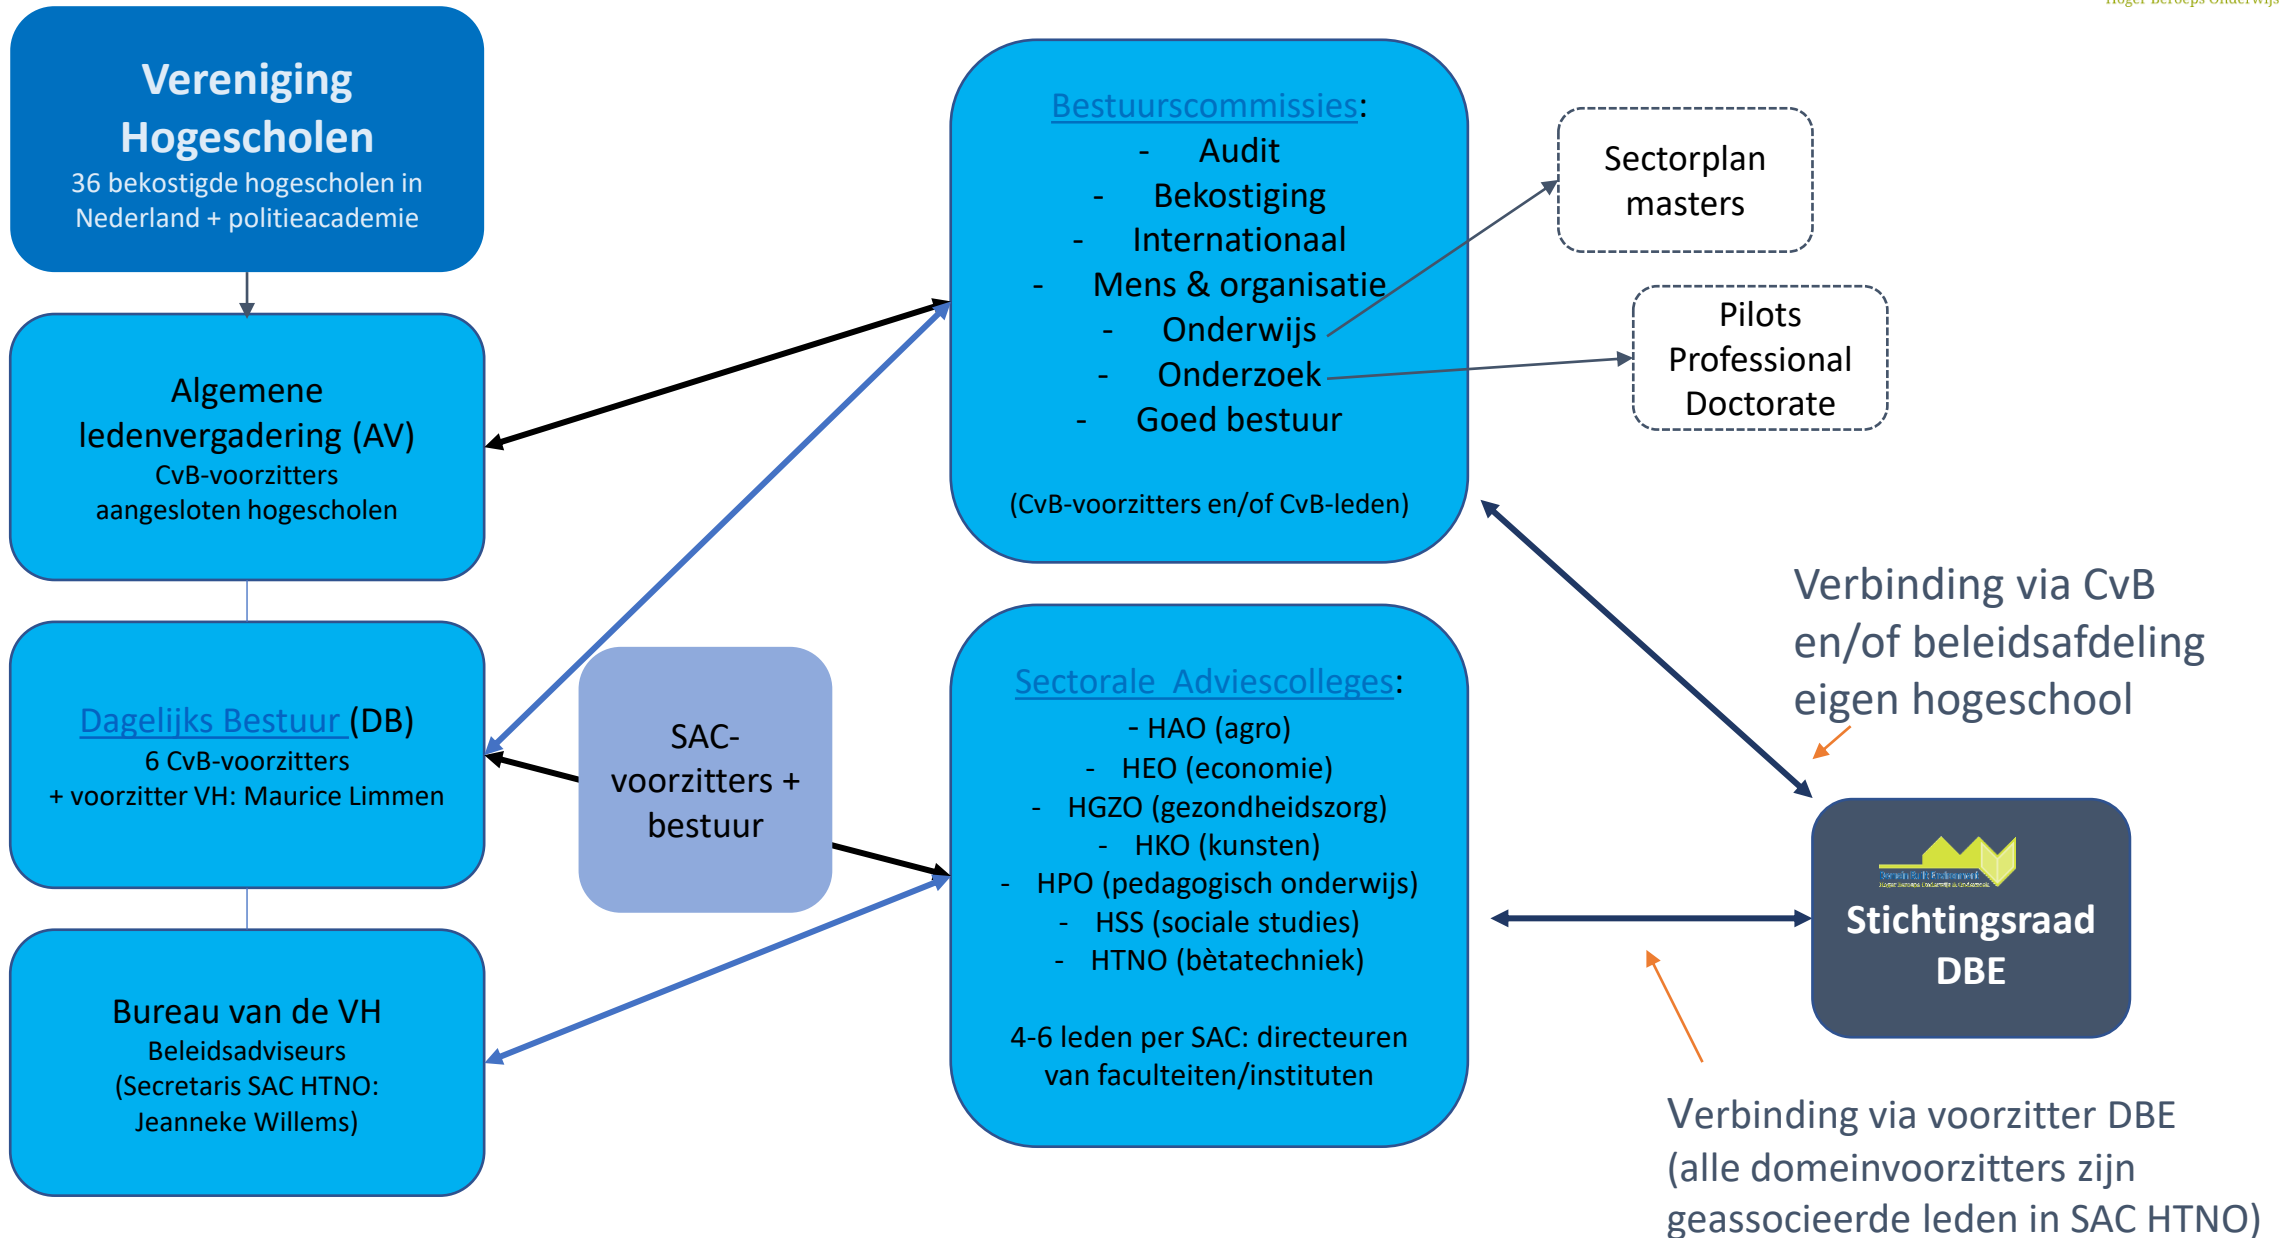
Vereniging Hogescholen
36 bekostigde hogescholen in Nederland + politieacademie

Algemene ledenvergadering (AV)
CvB-voorzitters aangesloten hogescholen

Dagelijks Bestuur (DB)
6 CvB-voorzitters
+ voorzitter VH: Maurice Limmen

Bureau van de VH
Beleidsadviseurs
(Secretaris SAC HTNO: Jeanneke Willems)

SAC-voorzitters + bestuur

Bestuurscommissies:
- Audit
- Bekostiging
- Internationaal
- Mens & organisatie
- Onderwijs
- Onderzoek
- Goed bestuur

(CvB-voorzitters en/of CvB-leden)

Sectorplan masters

Pilots Professional Doctorate

Sectorale Adviescolleges:
- HAO (agro)
- HEO (economie)
- HGZO (gezondheidszorg)
- HKO (kunsten)
- HPO (pedagogisch onderwijs)
- HSS (sociale studies)
- HTNO (bètatechniek)

4-6 leden per SAC: directeuren van faculteiten/instituten

Verbinding via CvB en/of beleidsafdeling eigen hogeschool

Stichtingsraad DBE

Verbinding via voorzitter DBE (alle domeinvoorzitters zijn geassocieerde leden in SAC HTNO)